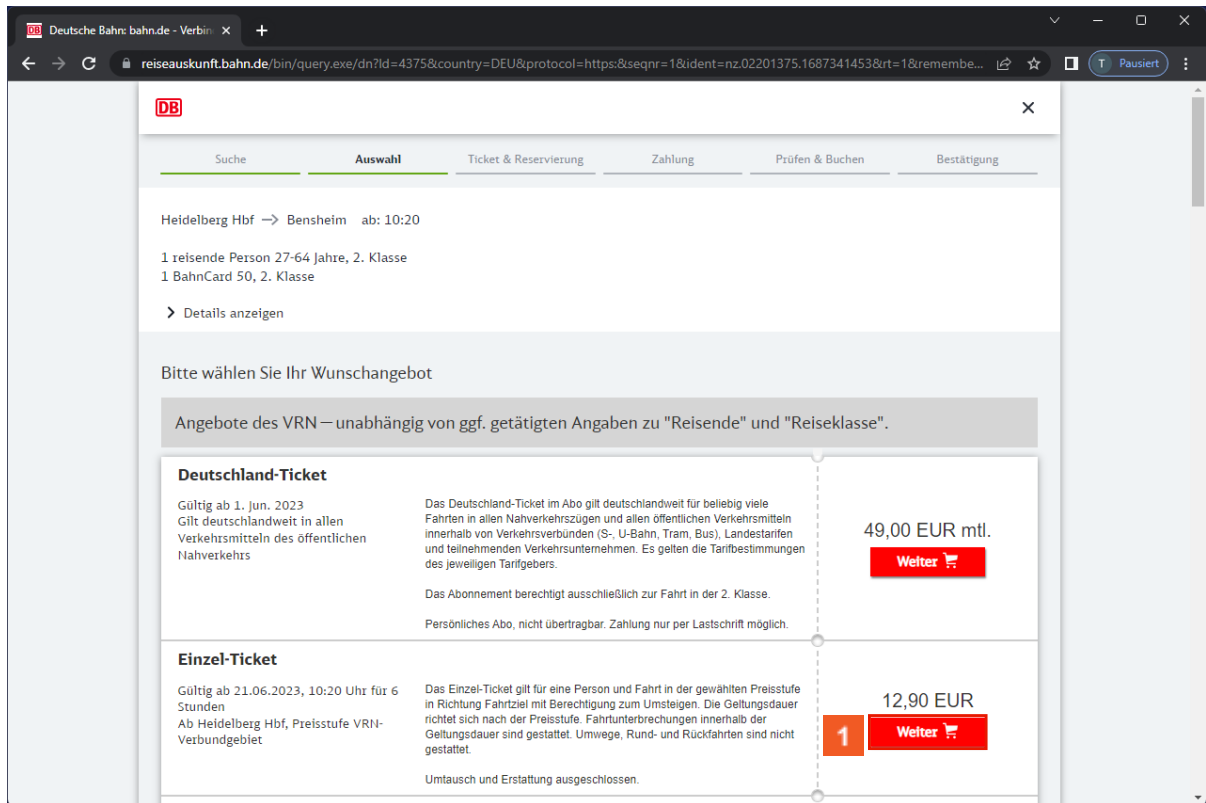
DB Deutsche Bahn: bahn.de - Verbin ×
+

reiseauskunft.bahn.de/bin/query.exe/dn?ld=4375&country=DEU&protocol=https:&seqnr=1&ident=nz.02201375.1687341453&rt=1&remembe...

T Pausiert

DB

×

Suche
Auswahl
Ticket & Reservierung
Zahlung
Prüfen & Buchen
Bestätigung

Heidelberg Hbf → Bensheim ab: 10:20

1 reisende Person 27-64 Jahre, 2. Klasse
1 BahnCard 50, 2. Klasse

Details anzeigen

Bitte wählen Sie Ihr Wunschangebot

Angebote des VRN – unabhängig von ggf. getätigten Angaben zu "Reisende" und "Reiseklasse".

Deutschland-Ticket

Gültig ab 1. Jun. 2023
Gilt deutschlandweit in allen Verkehrsmitteln des öffentlichen Nahverkehrs

Das Deutschland-Ticket im Abo gilt deutschlandweit für beliebig viele Fahrten in allen Nahverkehrszügen und allen öffentlichen Verkehrsmitteln innerhalb von Verkehrsverbünden (S-, U-Bahn, Tram, Bus), Landestarifen und teilnehmenden Verkehrsunternehmen. Es gelten die Tarifbestimmungen des jeweiligen Tarifgebers.

Das Abonnement berechtigt ausschließlich zur Fahrt in der 2. Klasse.

Persönliches Abo, nicht übertragbar. Zahlung nur per Lastschrift möglich.

49,00 EUR mtl.
Weiter

Einzel-Ticket

Gültig ab 21.06.2023, 10:20 Uhr für 6 Stunden
Ab Heidelberg Hbf, Preisstufe VRN-Verbundgebiet

Das Einzel-Ticket gilt für eine Person und Fahrt in der gewählten Preisstufe in Richtung Fahrtziel mit Berechtigung zum Umsteigen. Die Geltungsdauer richtet sich nach der Preisstufe. Fahrtunterbrechungen innerhalb der Geltungsdauer sind gestattet. Umwege, Rund- und Rückfahrten sind nicht gestattet.

Umtausch und Erstattung ausgeschlossen.

12,90 EUR
1
Weiter